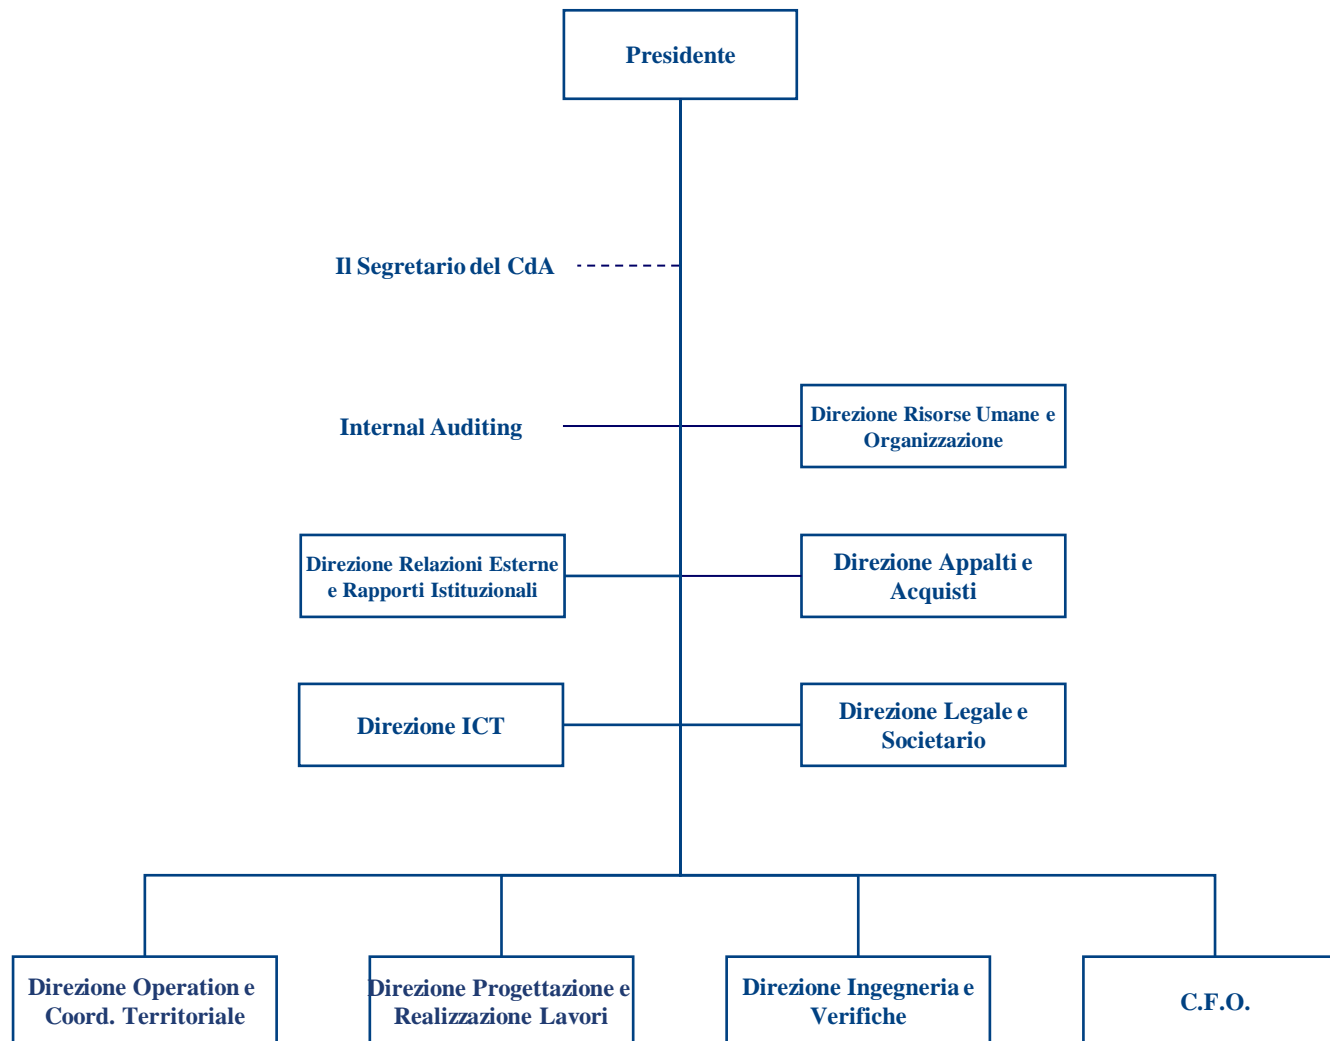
Presidente

Il Segretario del CdA

Internal Auditing

Direzione Risorse Umane e Organizzazione

Direzione Relazioni Esterne e Rapporti Istituzionali

Direzione Appalti e Acquisti

Direzione ICT

Direzione Legale e Societario

Direzione Operation e Coord. Territoriale

Direzione Progettazione e Realizzazione Lavori

Direzione Ingegneria e Verifiche

C.F.O.